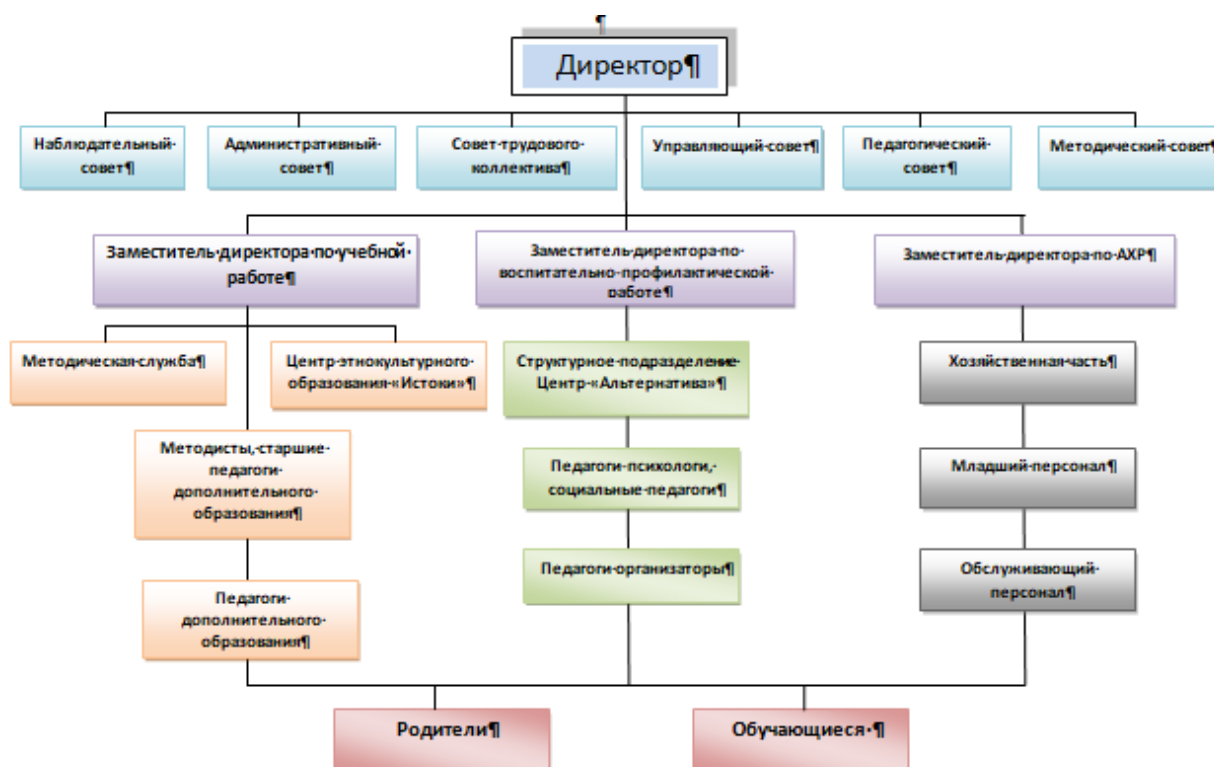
¶

Директор¶

Наблюдательный·совет¶

Административный·совет¶

Совет·трудового·коллектива¶

Управляющий·совет¶

Педагогический·совет¶

Методический·совет¶

Заместитель·директора·по·учебной·работе¶

Заместитель·директора·по·воспитательно-профилактической·работе¶

Заместитель·директора·по·АХР¶

Методическая·служба¶

Центр·этнокультурного·образования·«Истоки»¶

Методисты,·старшие·педагоги·дополнительного·образования¶

Педагоги·дополнительного·образования¶

Структурное·подразделение·Центр·«Альтернатива»¶

Педагоги-психологи,·социальные·педагоги¶

Педагоги-организаторы¶

Хозяйственная·часть¶

Младший·персонал¶

Обслуживающий·персонал¶

Родители¶

Обучающиеся·¶